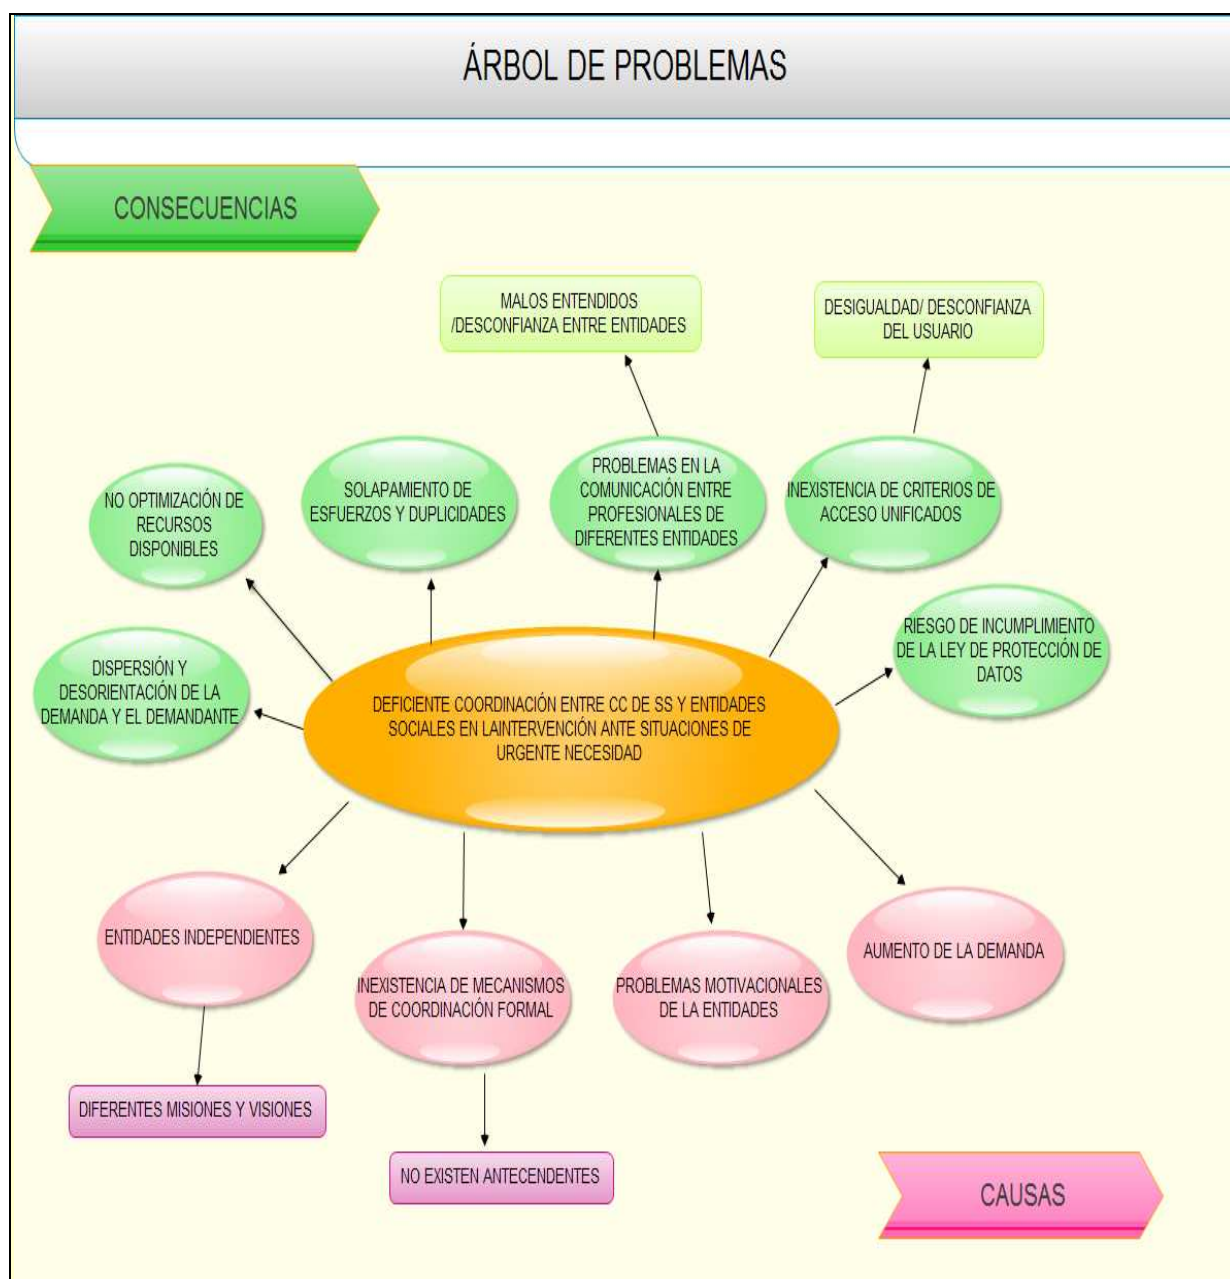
ÁRBOL DE PROBLEMAS

CONSECUENCIAS

MALOS ENTENDIDOS /DESCONFIANZA ENTRE ENTIDADES

DESIGUALDAD/ DESCONFIANZA DEL USUARIO

NO OPTIMIZACIÓN DE RECURSOS DISPONIBLES

SOLAPAMIENTO DE ESFUERZOS Y DUPLICIDADES

PROBLEMAS EN LA COMUNICACIÓN ENTRE PROFESIONALES DE DIFERENTES ENTIDADES

INEXISTENCIA DE CRITERIOS DE ACCESO UNIFICADOS

RIESGO DE INCUMPLIMIENTO DE LA LEY DE PROTECCIÓN DE DATOS

DISPERSIÓN Y DESORIENTACIÓN DE LA DEMANDA Y EL DEMANDANTE

DEFICIENTE COORDINACIÓN ENTRE CC DE SS Y ENTIDADES SOCIALES EN LAINTERVENCIÓN ANTE SITUACIONES DE URGENTE NECESIDAD

ENTIDADES INDEPENDIENTES

INEXISTENCIA DE MECANISMOS DE COORDINACIÓN FORMAL

PROBLEMAS MOTIVACIONALES DE LA ENTIDADES

AUMENTO DE LA DEMANDA

DIFERENTES MISIONES Y VISIONES

NO EXISTEN ANTECENDENTES

CAUSAS